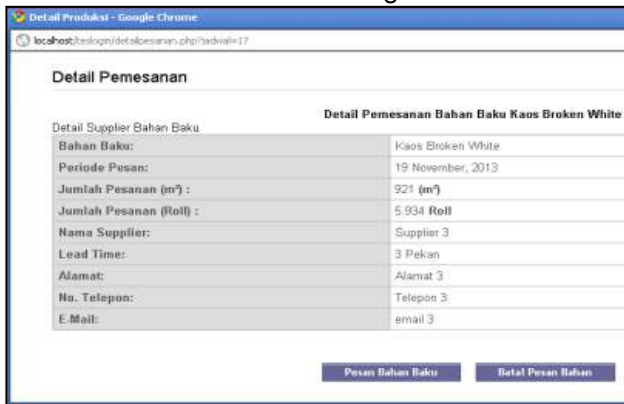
Detail Produksi - Google Chrome

localhost/teslogin/detailpesanan.php?jadwal=17

Detail Pemesanan

Detail Pemesanan Bahan Baku Kaos Broken White

Detail Supplier Bahan Baku

| | |
|---|---|
| Bahan Baku: | Kaos Broken White |
| Periode Pesan: | 19 November, 2013 |
| Jumlah Pesanan ($m^2$) : | 921 ($m^2$) |
| Jumlah Pesanan (Roll) : | 5.934 Roll |
| Nama Supplier: | Supplier 3 |
| Lead Time: | 3 Pekan |
| Alamat: | Alamat 3 |
| No. Telepon: | Telepon 3 |
| E-Mail: | email 3 |

Pesan Bahan Baku

Batal Pesan Bahan